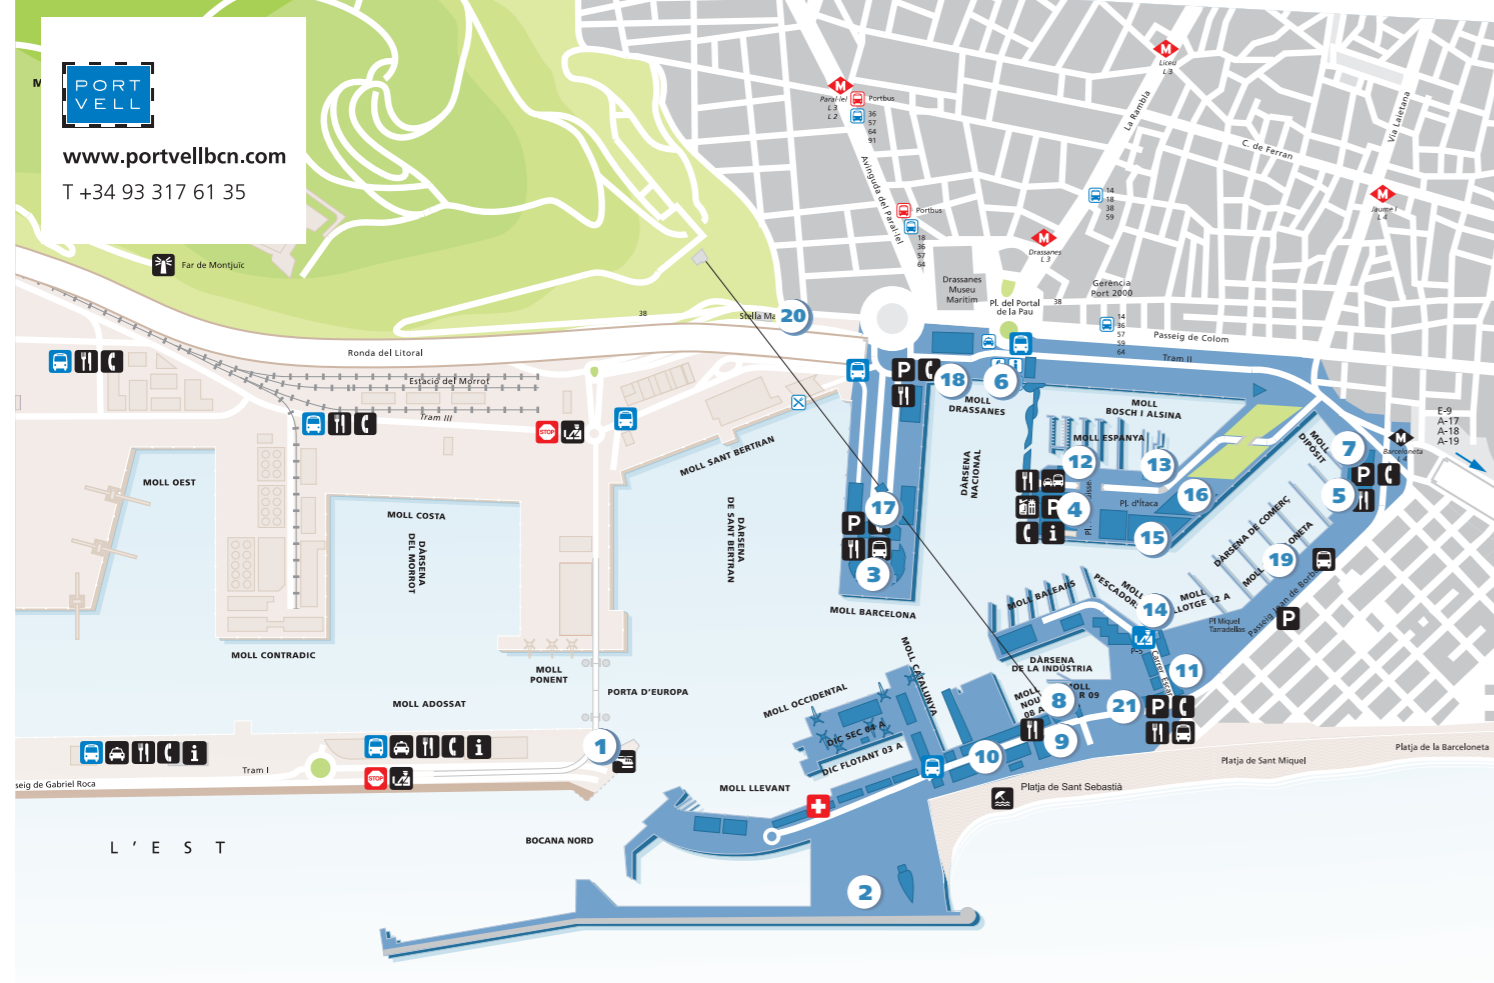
PORT VELL

www.portvellbcn.com
T +34 93 317 61 35

M

Far de Montjuïc

Paral·lel L 3 L 2
Portbus
36 57 64 91

Liceu L 3
La Rambla
Via Laietana
C. de Ferran
Avinguda del Paral·lel
Portbus
18 36 57 64
14 18 38 59
Jaume I L 4
Drassanes L 3
Drassanes Museu Marítim
Pl. del Portal de la Pau
38
Gerència Port 2000
14 36 57 59 64
Passeig de Colom
Tram II

38
Stella Ma
20
Ronda del Litoral
Estació del Morrot
Tram III

18
6
MOLL DRASSANES
MOLL BOSCH I ALSINA
MOLL ESPANYA
12
13
16
7
MOLL DIPOSIT
5
E-9 A-17 A-18 A-19
Barceloneta L 4
MOLL SANT BERTRAN
DÀRSENA DE SANT BERTRAN
DÀRSENA NACIONAL
4
Pl. d'Ítaca
15
DARSENA DE COMERÇ
19
MOLL DE LA BARCELONETA
Passeig Joan de Borbó
MOLL OEST
MOLL COSTA
DÀRSENA DEL MORROT
17
3
MOLL BARCELONA
MOLL BALEARS
MOLL PESCADORS
14
MOLL LOTGE 12 A
Pl. Miquel Tarradellas
DÀRSENA DE LA INDÚSTRIA
11
MOLL CATALUNYA
MOLL NOU 08 A
MOLL R 09
8
21
9
MOLL CONTRADIC
MOLL PONENT
PORTA D'EUROPA
MOLL ADOSSAT
MOLL OCCIDENTAL
DIC SEC 04 A
DIC FLOTANT 03 A
10
1
Tram I
seig de Gabriel Roca
STOP
MOLL LLEVANT
Platja de Sant Sebastià
Platja de Sant Miquel
Platja de la Barceloneta
L ' E S T
BOCANA NORD
2